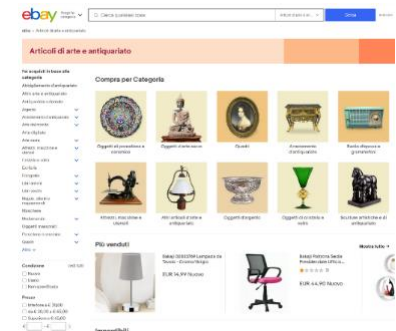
ebay

Cerca qualsiasi cosa

Cerca

eBay > Articoli di arte e antiquariato

Articoli di arte e antiquariato

Compra per Categoria

Oggetti di porcellana e ceramica

Oggetti d'arte sacra

Quadri

Arredamento d'antiquariato

Radio d'epoca e grammofoni

Attrezzi, macchine e utensili

Altri articoli d'arte e antiquariato

Oggetti d'argento

Oggetti di vetro

Sculture artistiche e di antiquariato

Più venduti

Mostra tutto

EUR 14,99 Nuovo

EUR 44,90 Nuovo

Condizione

Nuovo

Usato

Prezzo

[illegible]